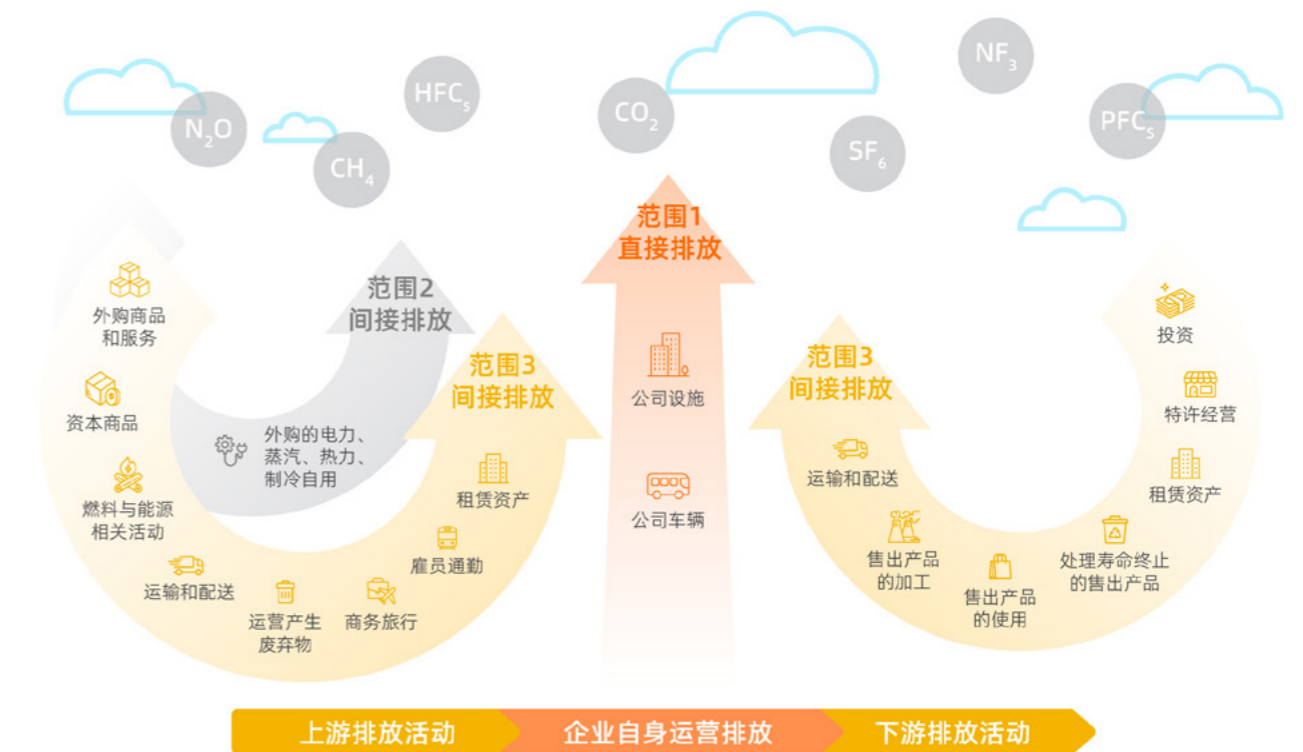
$N_2O$

$CH_4$

$HFC_s$

$CO_2$

$SF_6$

$NF_3$

$PFC_s$

范围1
直接排放

范围2
间接排放

范围3
间接排放

外购商品和服务

资本商品

燃料与能源相关活动

运输和配送

运营产生废弃物

商务旅行

雇员通勤

租赁资产

外购的电力、蒸汽、热力、制冷自用

公司设施

公司车辆

范围3
间接排放

投资

特许经营

租赁资产

运输和配送

售出产品的加工

售出产品的使用

处理寿命终止的售出产品

上游排放活动

企业自身运营排放

下游排放活动